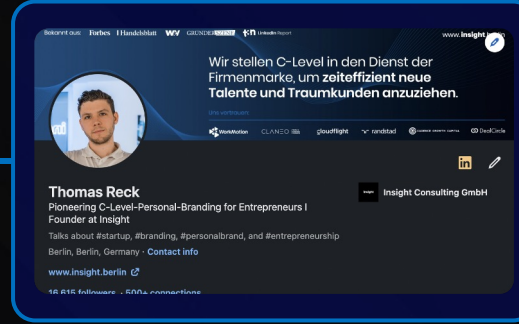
Bekannt aus: Forbes Handelsblatt WirtschaftsWoche GRÜNDERSZENE t3n LinkedIn Report

www.insight.berlin

Wir stellen C-Level in den Dienst der Firmenmarke, um zeiteffizient neue Talente und Traumkunden anzuziehen.

Uns vertrauen:

WorkMotion CLANEO gloudflight randstad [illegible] DealCircle

Thomas Reck

Pioneering C-Level-Personal-Branding for Entrepreneurs I Founder at Insight

Talks about #startup, #branding, #personalbrand, and #entrepreneurship

Berlin, Berlin, Germany · Contact info

www.insight.berlin

16,616 followers · 500+ connections

Insight

Insight Consulting GmbH